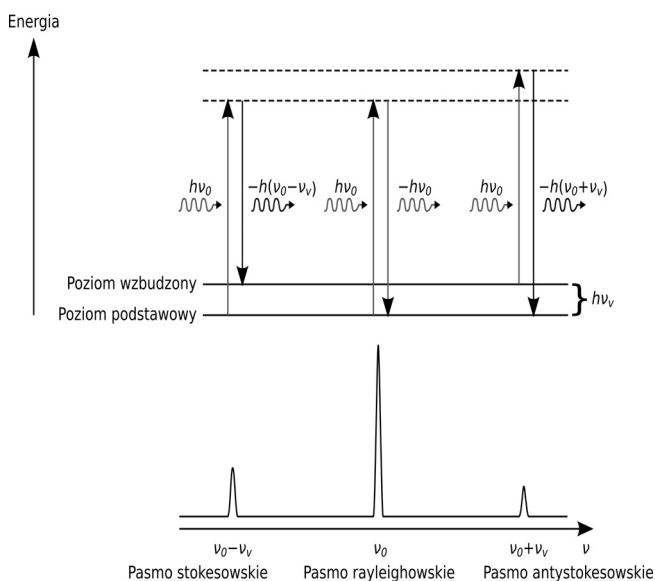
Energia

$h\nu_0$ $-h(\nu_0-\nu_v)$ $h\nu_0$ $-h\nu_0$ $h\nu_0$ $-h(\nu_0+\nu_v)$

Poziom wzbudzony
Poziom podstawowy
$h\nu_v$

$\nu_0-\nu_v$
Pasmo stokesowskie
$\nu_0$
Pasmo rayleighowskie
$\nu_0+\nu_v$
Pasmo antystokesowskie
$\nu$